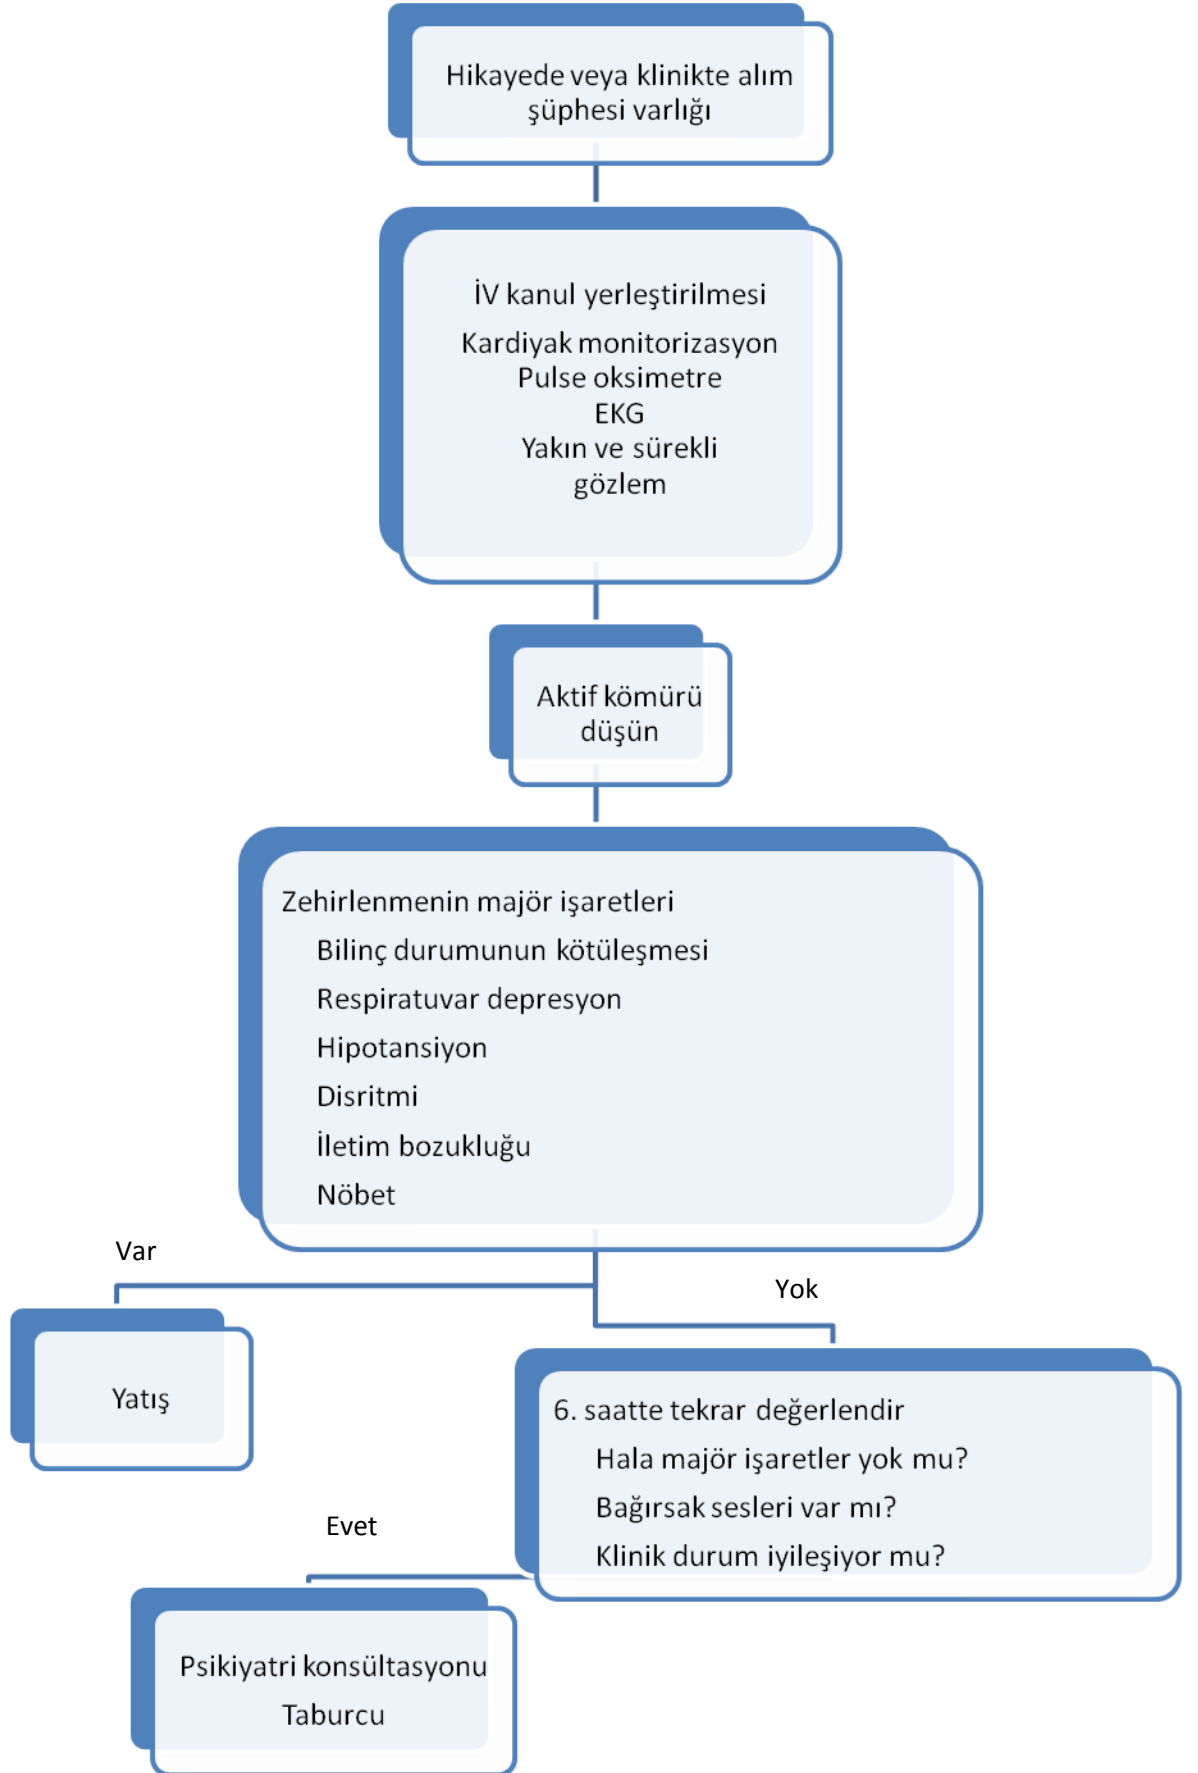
Hikayede veya klinikte alım şüphesi varlığı

İV kanul yerleştirilmesi

Kardiyak monitorizasyon
Pulse oksimetre
EKG
Yakın ve sürekli gözlem

Aktif kömürü düşün

Zehirlenmenin majör işaretleri

Bilinç durumunun kötüleşmesi

Respiratuvar depresyon

Hipotansiyon

Disritmi

İletim bozukluğu

Nöbet

Var

Yok

Yatış

6. saatte tekrar değerlendir

Hala majör işaretler yok mu?

Bağırsak sesleri var mı?

Klinik durum iyileşiyor mu?

Evet

Psikiyatri konsültasyonu

Taburcu